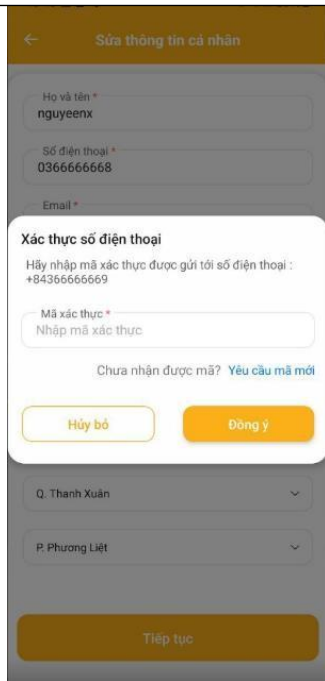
Sửa thông tin cá nhân

Họ và tên *
nguyeenx

Số điện thoại *
0366666668

Email *

Xác thực số điện thoại

Hãy nhập mã xác thực được gửi tới số điện thoại : +84366666669

Mã xác thực *
Nhập mã xác thực

Chưa nhận được mã? Yêu cầu mã mới

Hủy bỏ

Đồng ý

Q. Thanh Xuân

P. Phương Liệt

Tiếp tục